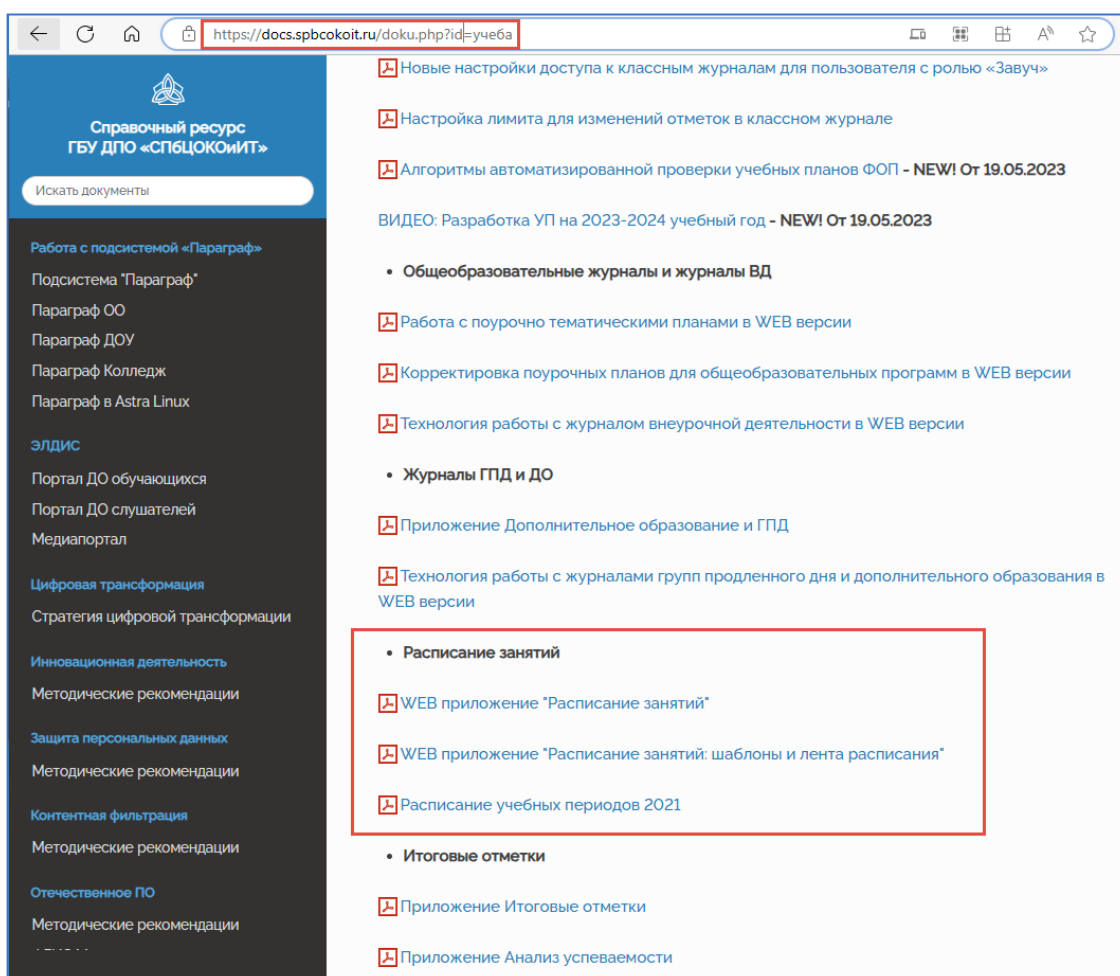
https://docs.spbcokoit.ru/doku.php?id=учеба

Справочный ресурс ГБУ ДПО «СПбЦОКОиИТ»

Искать документы

Работа с подсистемой «Параграф»

Подсистема "Параграф"

Параграф ОО

Параграф ДОУ

Параграф Колледж

Параграф в Astra Linux

ЭЛДИС

Портал ДО обучающихся

Портал ДО слушателей

Медиапортал

Цифровая трансформация

Стратегия цифровой трансформации

Инновационная деятельность

Методические рекомендации

Защита персональных данных

Методические рекомендации

Контентная фильтрация

Методические рекомендации

Отечественное ПО

Методические рекомендации

Новые настройки доступа к классным журналам для пользователя с ролью «Завуч»

Настройка лимита для изменений отметок в классном журнале

Алгоритмы автоматизированной проверки учебных планов ФОП - NEW! От 19.05.2023

ВИДЕО: Разработка УП на 2023-2024 учебный год - NEW! От 19.05.2023

• Общеобразовательные журналы и журналы ВД

Работа с поурочно тематическими планами в WEB версии

Корректировка поурочных планов для общеобразовательных программ в WEB версии

Технология работы с журналом внеурочной деятельности в WEB версии

• Журналы ГПД и ДО

Приложение Дополнительное образование и ГПД

Технология работы с журналами групп продленного дня и дополнительного образования в WEB версии

• Расписание занятий

WEB приложение "Расписание занятий"

WEB приложение "Расписание занятий: шаблоны и лента расписания"

Расписание учебных периодов 2021

• Итоговые отметки

Приложение Итоговые отметки

Приложение Анализ успеваемости